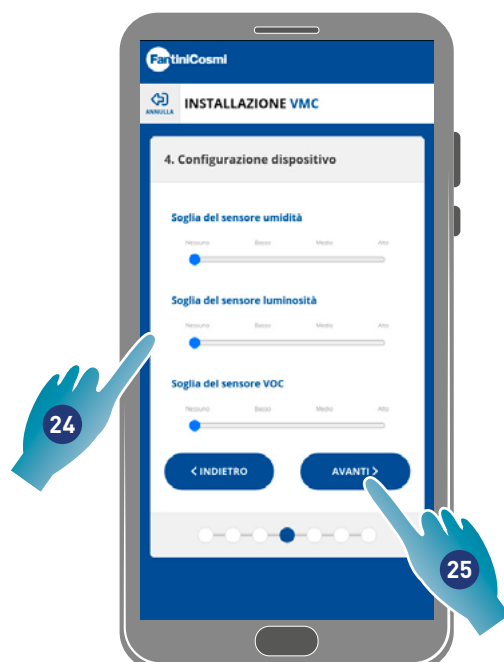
FantiniCosmi

ANNULLA INSTALLAZIONE VMC

4. Configurazione dispositivo

Soglia del sensore umidità

Nessuno Basso Medio Alto

Soglia del sensore luminosità

Nessuno Basso Medio Alto

Soglia del sensore VOC

Nessuno Basso Medio Alto

24

< INDIETRO

AVANTI >

25